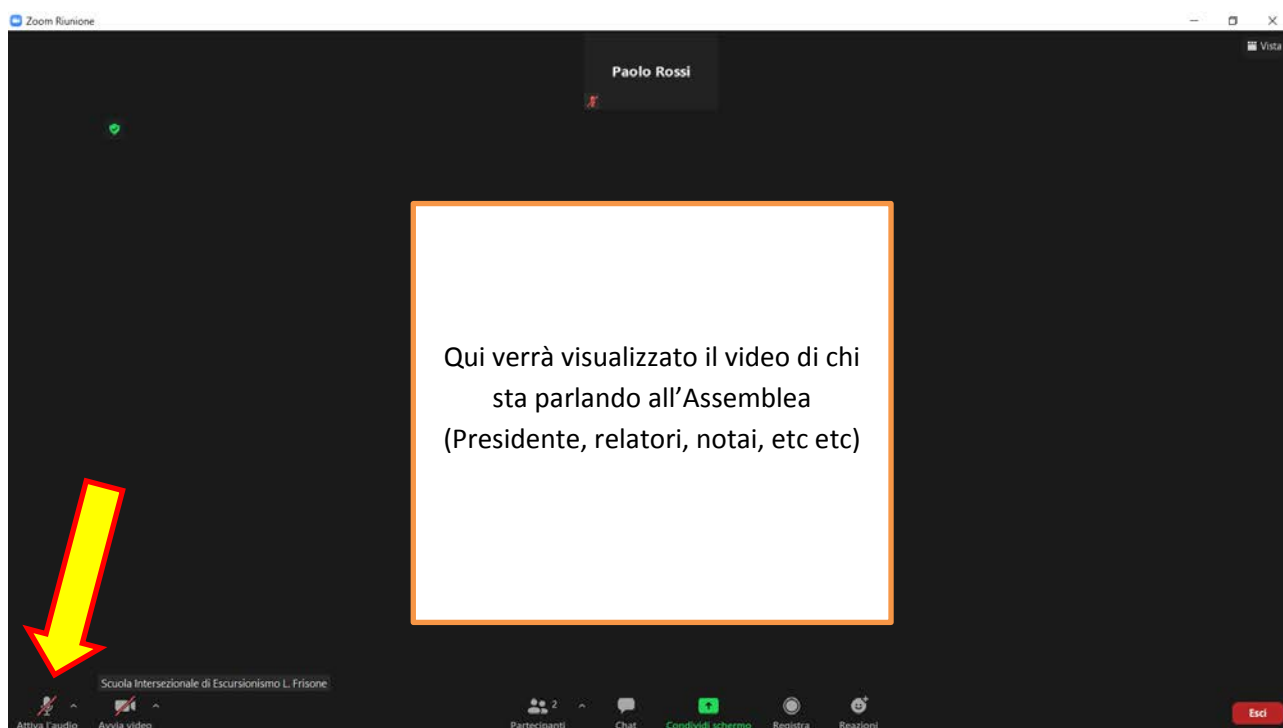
Zoom Riunione

Vista

Paolo Rossi

Qui verrà visualizzato il video di chi sta parlando all'Assemblea (Presidente, relatori, notai, etc etc)

Scuola Intersezionale di Escursionismo L. Frisone

Attiva l'audio
Avvia video
2
Partecipanti
Chat
Condividi schermo
Registra
Reazioni
Esci